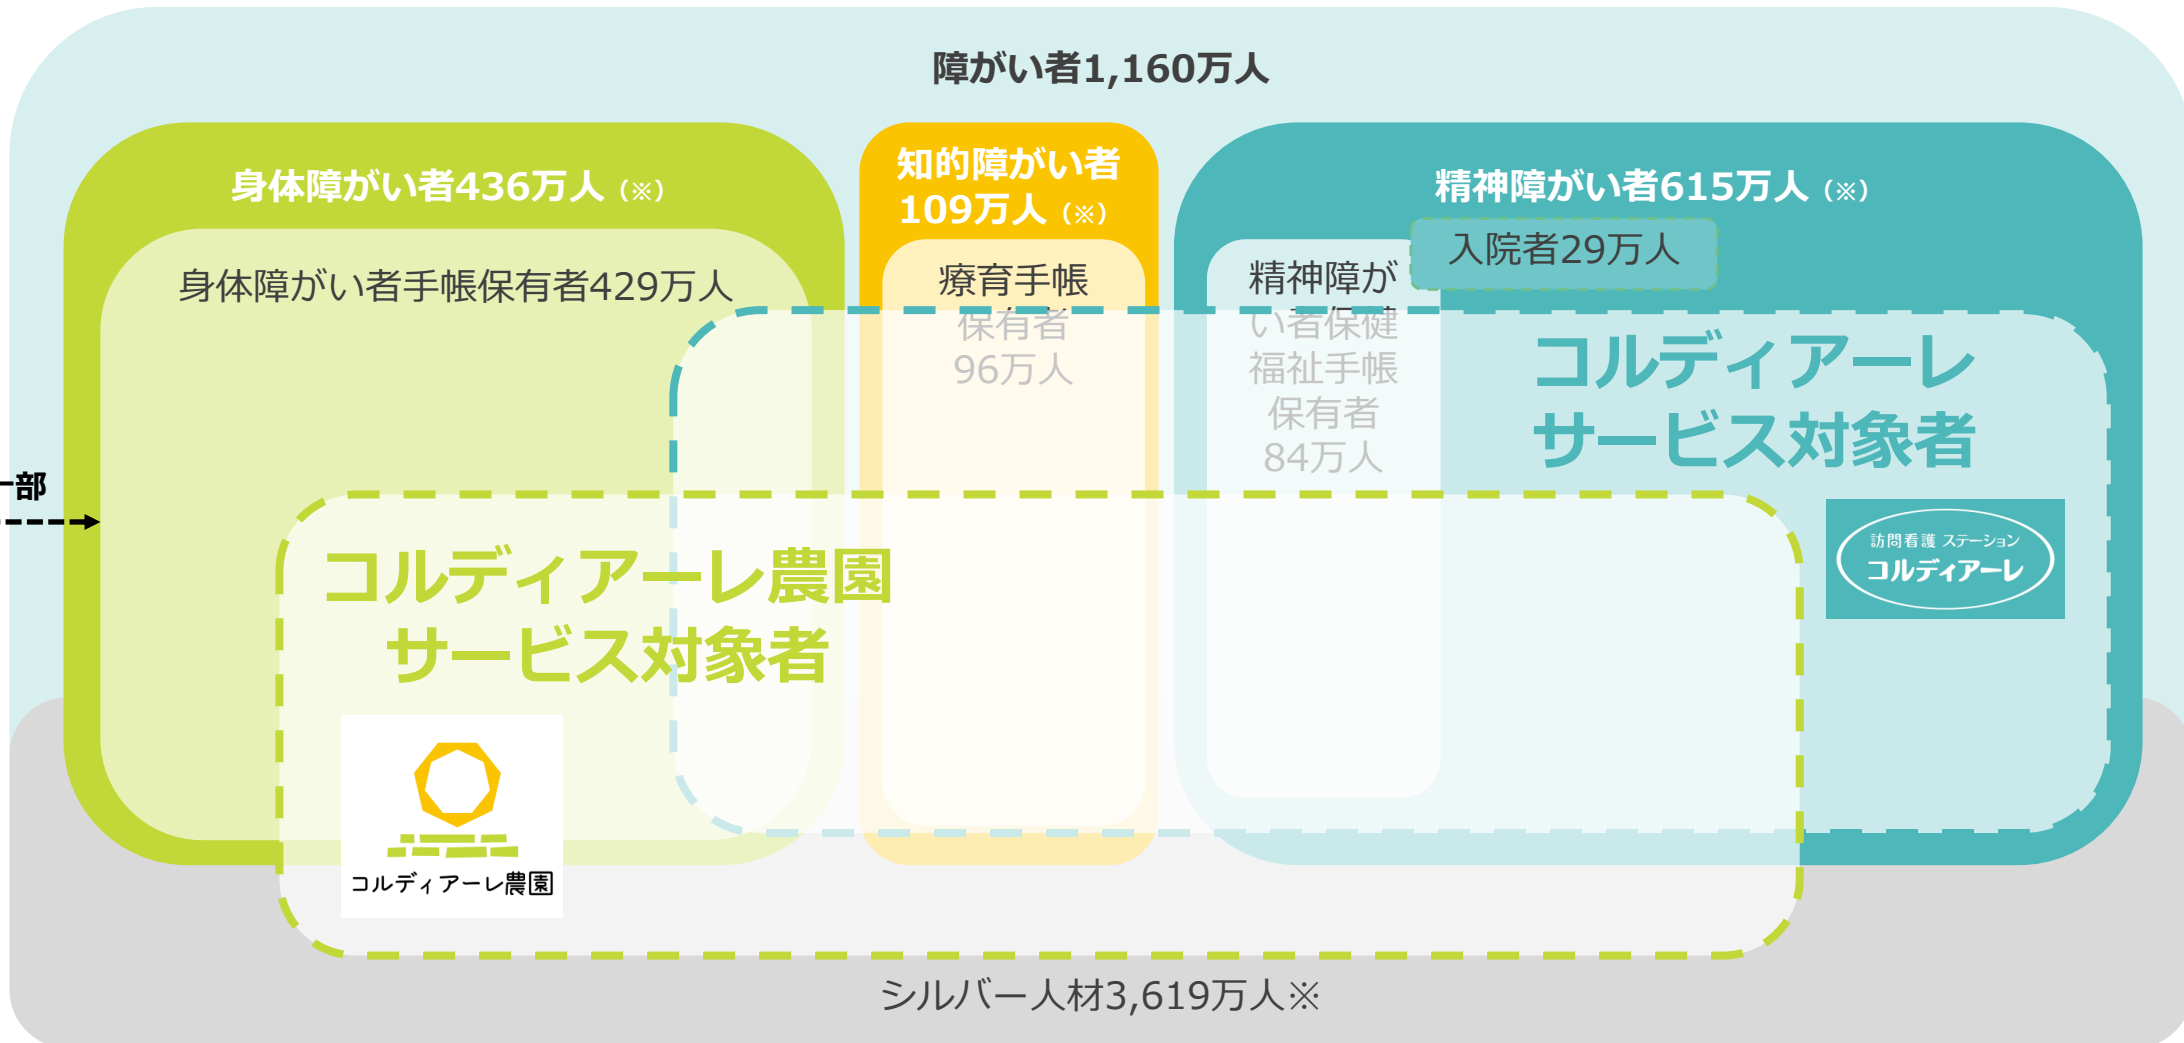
障がい者1,160万人

身体障がい者436万人（※）

身体障がい者手帳保有者429万人

知的障がい者 109万人（※）

療育手帳 保有者 96万人

精神障がい者615万人（※）

入院者29万人

精神障がい者保健福祉手帳保有者84万人

コルディアーレ サービス対象者

訪問看護ステーション コルディアーレ

ー部

コルディアーレ農園 サービス対象者

コルディアーレ農園

シルバー人材3,619万人※